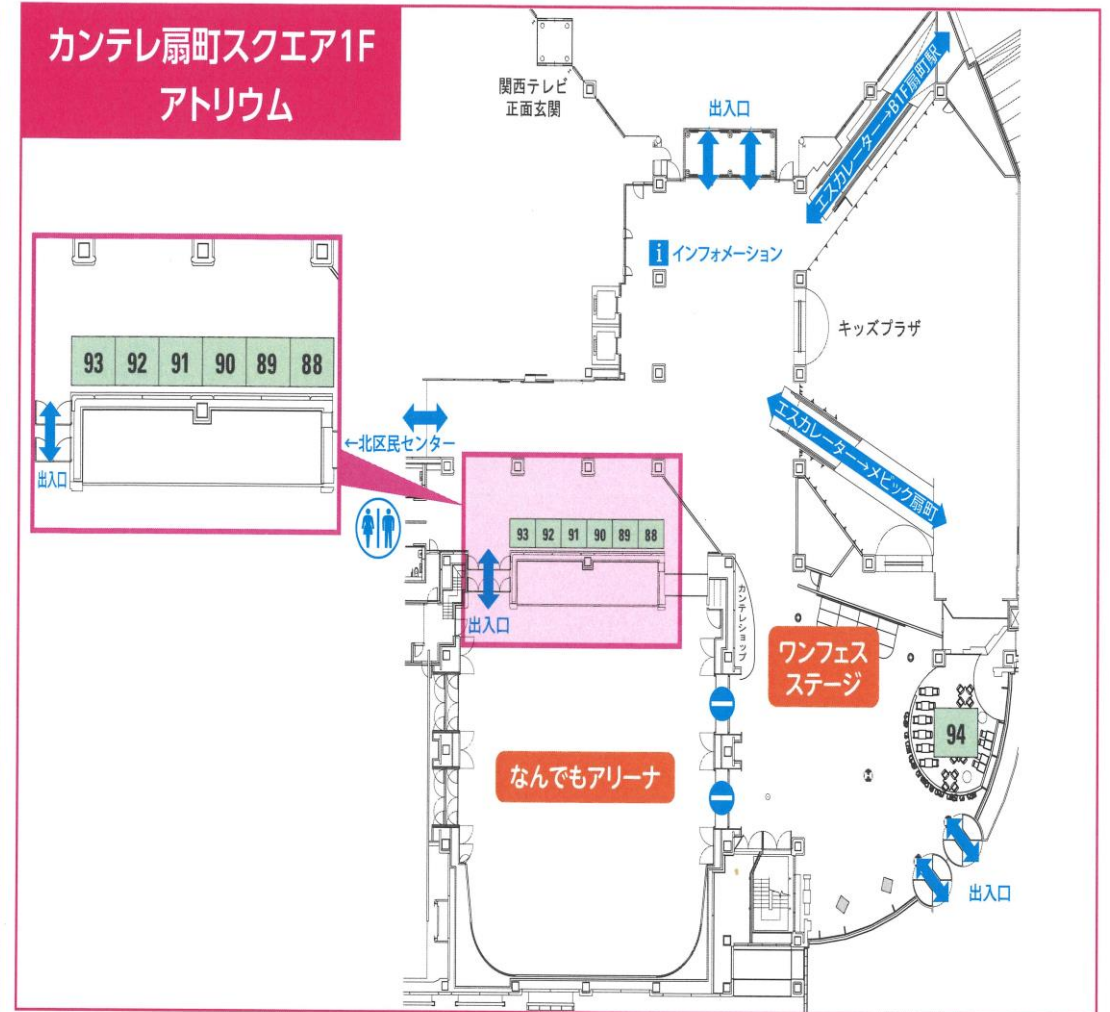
カンテレ扇町スクエア1F
アトリウム

関西テレビ
正面玄関

出入口

エスカレーター→B1F扇町駅

インフォメーション

キッズプラザ

| 93 | 92 | 91 | 90 | 89 | 88 |
|---|---|---|---|---|---|

出入口

←北区民センター

エスカレーター→メビック扇町

| 93 | 92 | 91 | 90 | 89 | 88 |
|---|---|---|---|---|---|

出入口

カンテレショップ

ワンフェス
ステージ

94

なんでもアリーナ

出入口